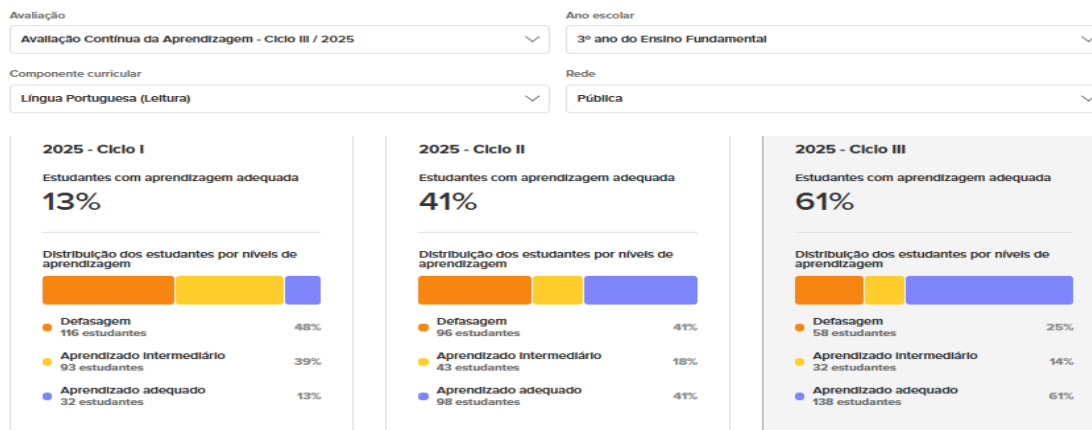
Avaliação
Avaliação Contínua da Aprendizagem - Ciclo III / 2025

Ano escolar
3º ano do Ensino Fundamental

Componente curricular
Língua Portuguesa (Leitura)

Rede
Pública

2025 - Ciclo I
Estudantes com aprendizagem adequada
13%

Distribuição dos estudantes por níveis de aprendizagem

Defasagem
116 estudantes
48%

Aprendizado intermediário
93 estudantes
39%

Aprendizado adequado
32 estudantes
13%

2025 - Ciclo II
Estudantes com aprendizagem adequada
41%

Distribuição dos estudantes por níveis de aprendizagem

Defasagem
96 estudantes
41%

Aprendizado intermediário
43 estudantes
18%

Aprendizado adequado
98 estudantes
41%

2025 - Ciclo III
Estudantes com aprendizagem adequada
61%

Distribuição dos estudantes por níveis de aprendizagem

Defasagem
58 estudantes
25%

Aprendizado intermediário
32 estudantes
14%

Aprendizado adequado
138 estudantes
61%